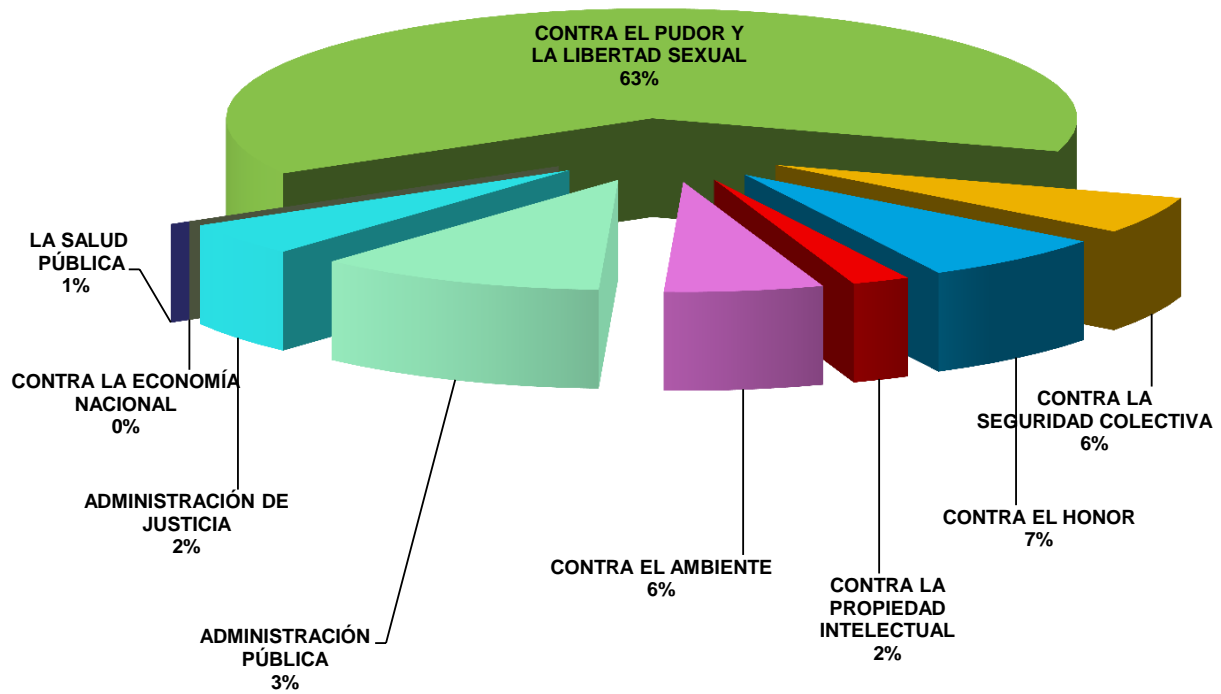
CONTRA EL PUDOR Y LA LIBERTAD SEXUAL
63%

LA SALUD PÚBLICA
1%

CONTRA LA ECONOMÍA NACIONAL
0%

ADMINISTRACIÓN DE JUSTICIA
2%

ADMINISTRACIÓN PÚBLICA
3%

CONTRA EL AMBIENTE
6%

CONTRA LA PROPIEDAD INTELECTUAL
2%

CONTRA EL HONOR
7%

CONTRA LA SEGURIDAD COLECTIVA
6%